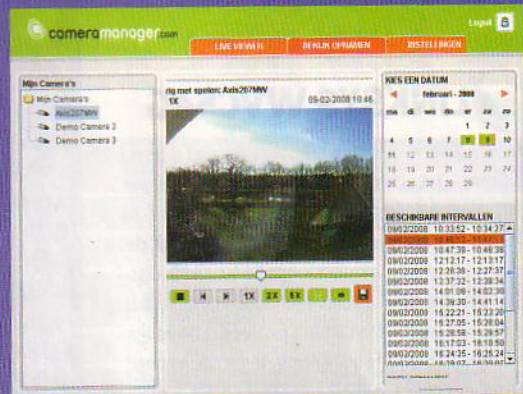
cameramanager.com

Logout

LIVE VIEWEN

BEKIJK OPNAMEN

INSTELLINGEN

Mijn Camera's

Mijn Camera's

Axis207MW

Demo Camera 2

Demo Camera 3

rig met spelen: Axis207MW

1X

09-02-2008 10:46

1X

2X

5X

KIES EEN DATUM

februari - 2008

| ma | di | wo | do | vr | za | zo |
|---|---|---|---|---|---|---|
| | | | | 1 | 2 | 3 |
| 4 | 5 | 6 | 7 | 8 | 9 | 10 |
| 11 | 12 | 13 | 14 | 15 | 16 | 17 |
| 18 | 19 | 20 | 21 | 22 | 23 | 24 |
| 25 | 26 | 27 | 28 | 29 | | |

BESCHIKBARE INTERVALLEN

09/02/2008 10:33:52 - 10:34:37
09/02/2008 10:45:32 - 10:47:11
09/02/2008 10:47:39 - 10:48:38
09/02/2008 12:12:17 - 12:12:17
09/02/2008 12:26:38 - 12:27:37
09/02/2008 12:37:32 - 12:38:34
09/02/2008 14:01:08 - 14:02:30
09/02/2008 14:39:30 - 14:41:14
09/02/2008 15:22:21 - 15:23:20
09/02/2008 15:27:05 - 15:28:04
09/02/2008 15:28:58 - 15:29:57
09/02/2008 16:17:03 - 16:18:50
09/02/2008 16:24:35 - 16:25:24
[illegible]